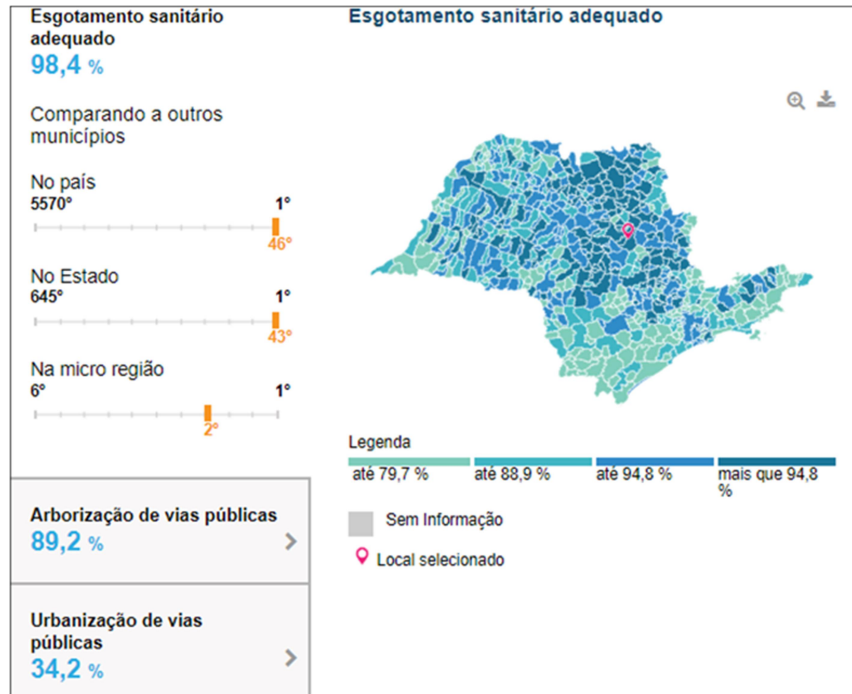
Esgotamento sanitário adequado
98,4 %

Comparando a outros municípios

No país
5570°
1°
46°

No Estado
645°
1°
43°

Na micro região
6°
1°
2°

Arborização de vias públicas
89,2 %

Urbanização de vias públicas
34,2 %

Esgotamento sanitário adequado

Legenda
até 79,7 %
até 88,9 %
até 94,8 %
mais que 94,8 %

Sem Informação

Local selecionado